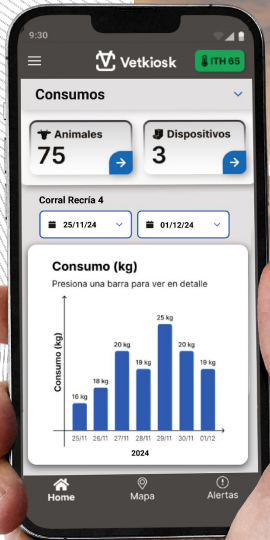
9:30

Vetkiosk

ITH 65

Consumos

Animales
75

Dispositivos
3

Corral Recría 4

25/11/24

01/12/24

Consumo (kg)
Presiona una barra para ver en detalle

Consumo (kg)

16 kg
18 kg
20 kg
18 kg
25 kg
20 kg
18 kg

25/11
26/11
27/11
28/11
29/11
30/11
01/12

2024

Home
Mapa
Alertas